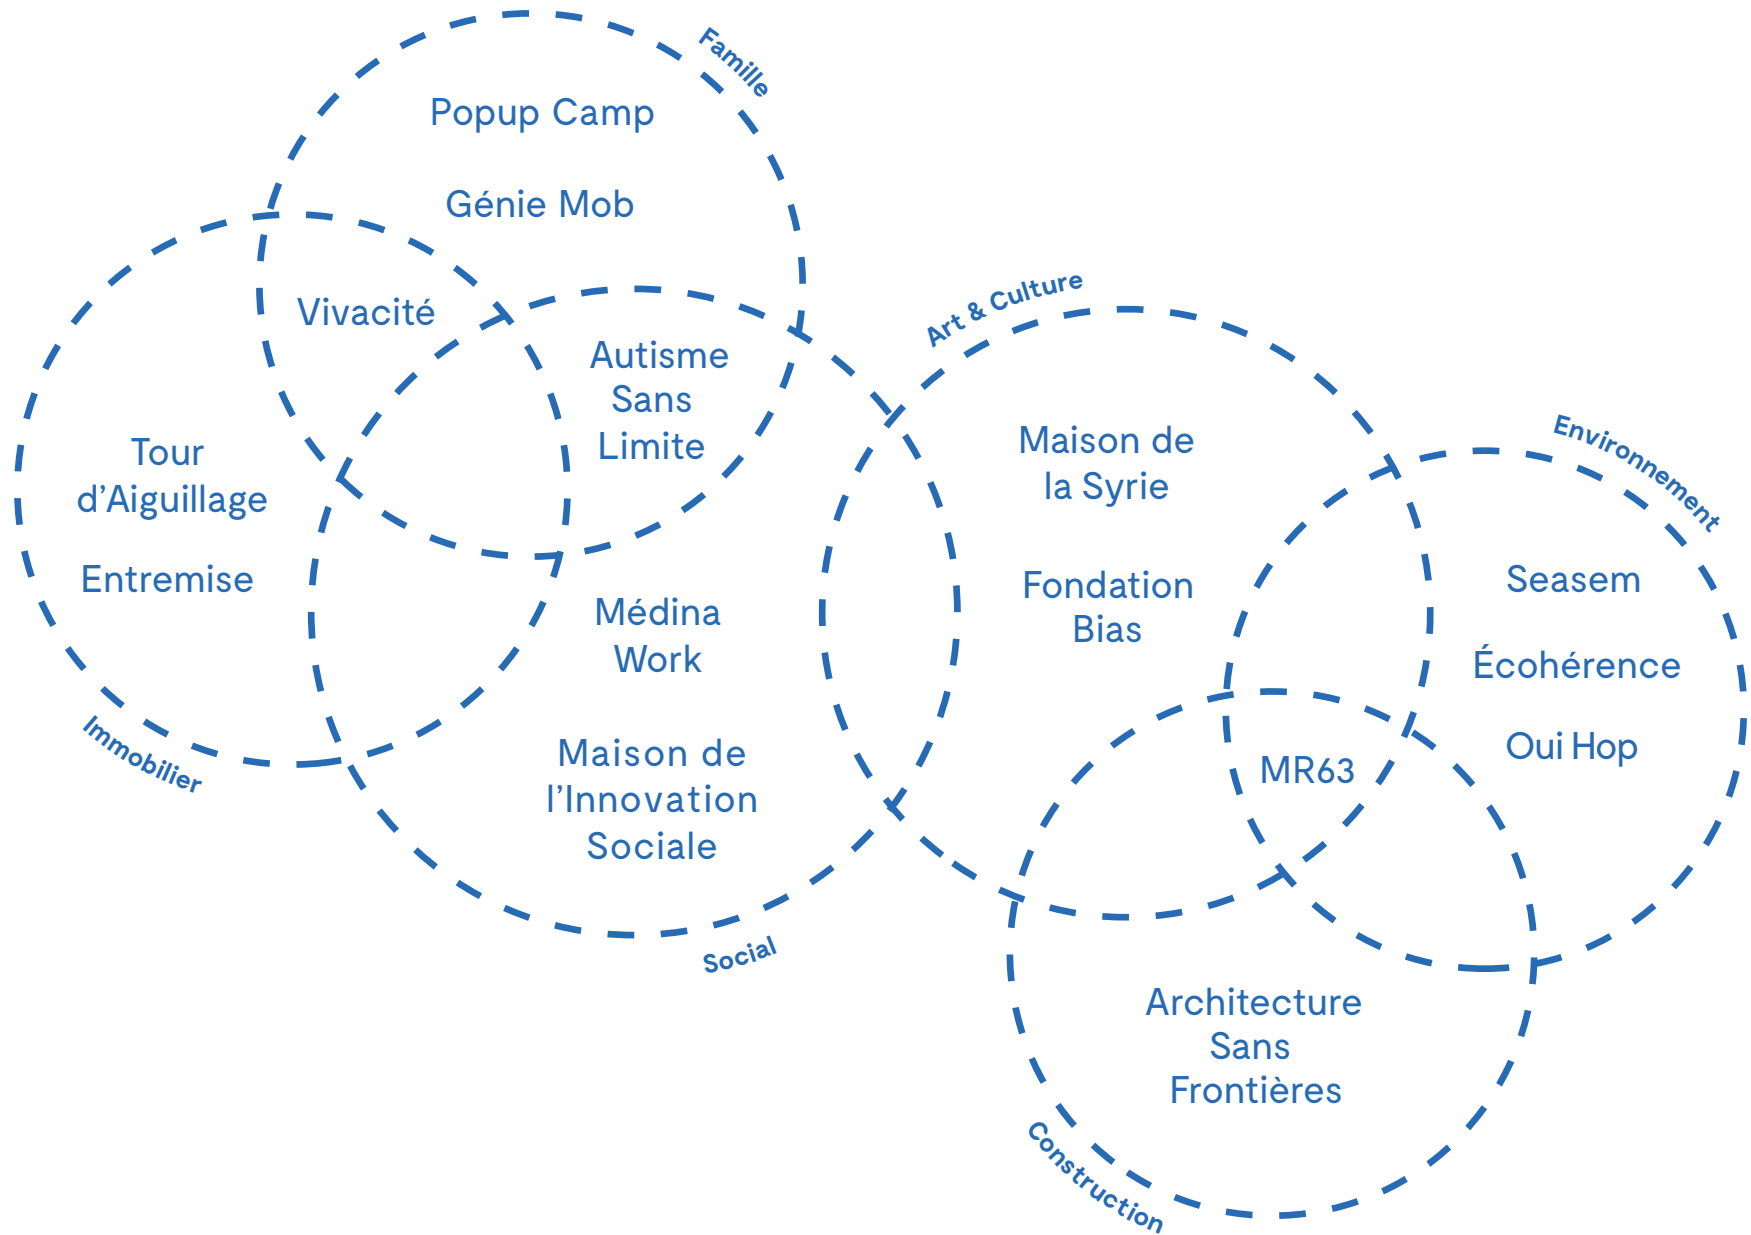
Famille

Popup Camp

Génie Mob

Vivacité

Autisme Sans Limite

Tour d'Aiguillage

Entremise

Médina Work

Maison de l'Innovation Sociale

Immobilier

Social

Art & Culture

Maison de la Syrie

Fondation Bias

Environnement

Seasem

Écohérence

Oui Hop

MR63

Architecture Sans Frontières

Construction